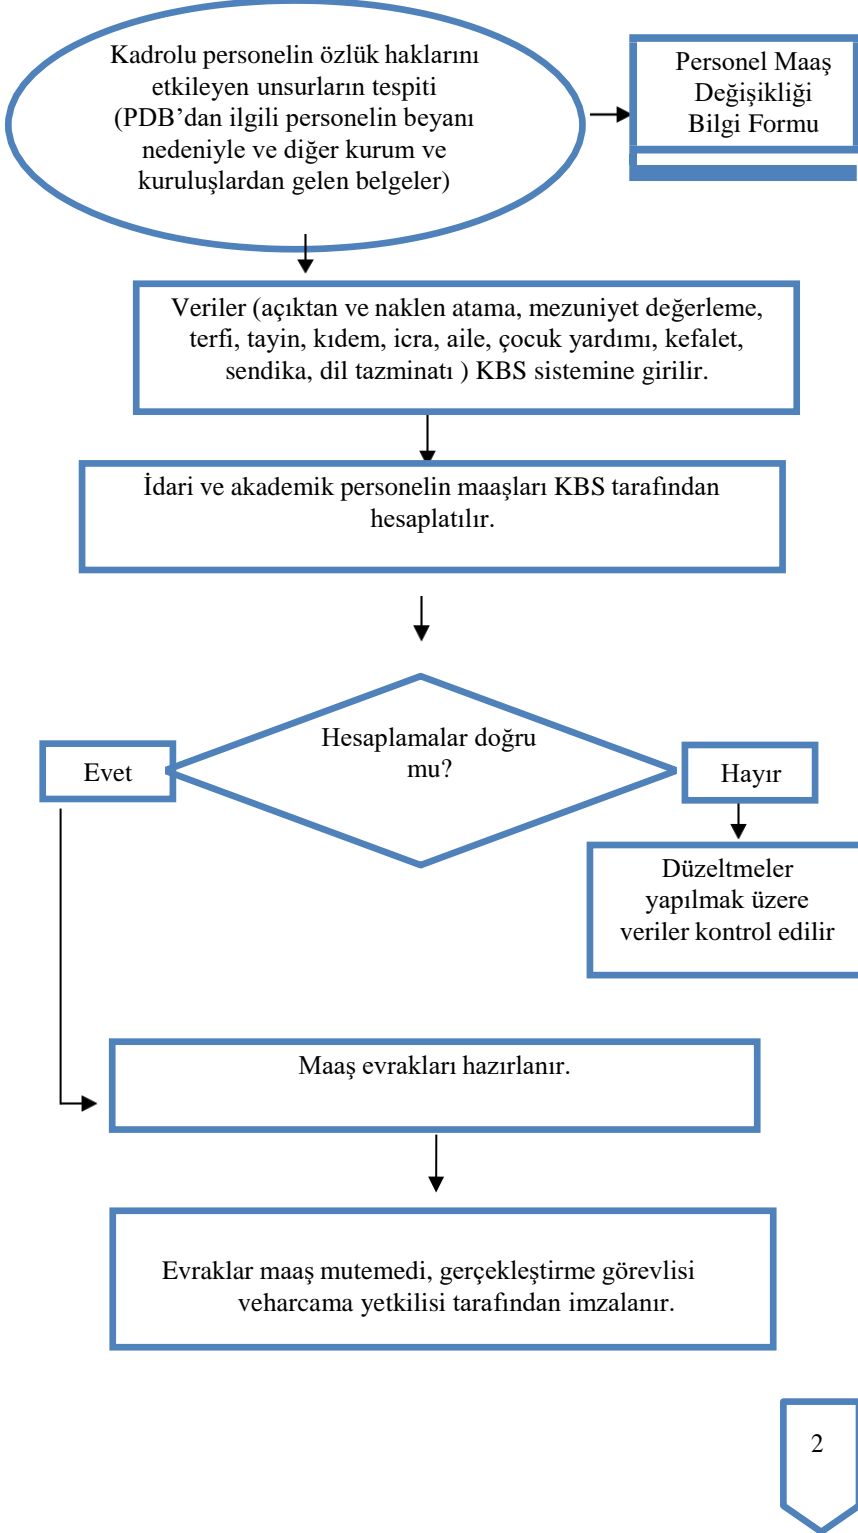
Kadrolu personelin özlük haklarını etkileyen unsurların tespiti (PDB'dan ilgili personelin beyanı nedeniyle ve diğer kurum ve kuruluşlardan gelen belgeler)

Personel Maaş Değişikliği Bilgi Formu

Veriler (açıktan ve naklen atama, mezuniyet değerleme, terfi, tayin, kıdem, icra, aile, çocuk yardımı, kefalet, sendika, dil tazminatı ) KBS sistemine girilir.

İdari ve akademik personelin maaşları KBS tarafından hesaplatılır.

Hesaplamalar doğru mu?

Evet

Hayır

Düzeltmeler yapılmak üzere veriler kontrol edilir

Maaş evrakları hazırlanır.

Evraklar maaş mutemedi, gerçekleştirme görevlisi veharcama yetkilisi tarafından imzalanır.

2